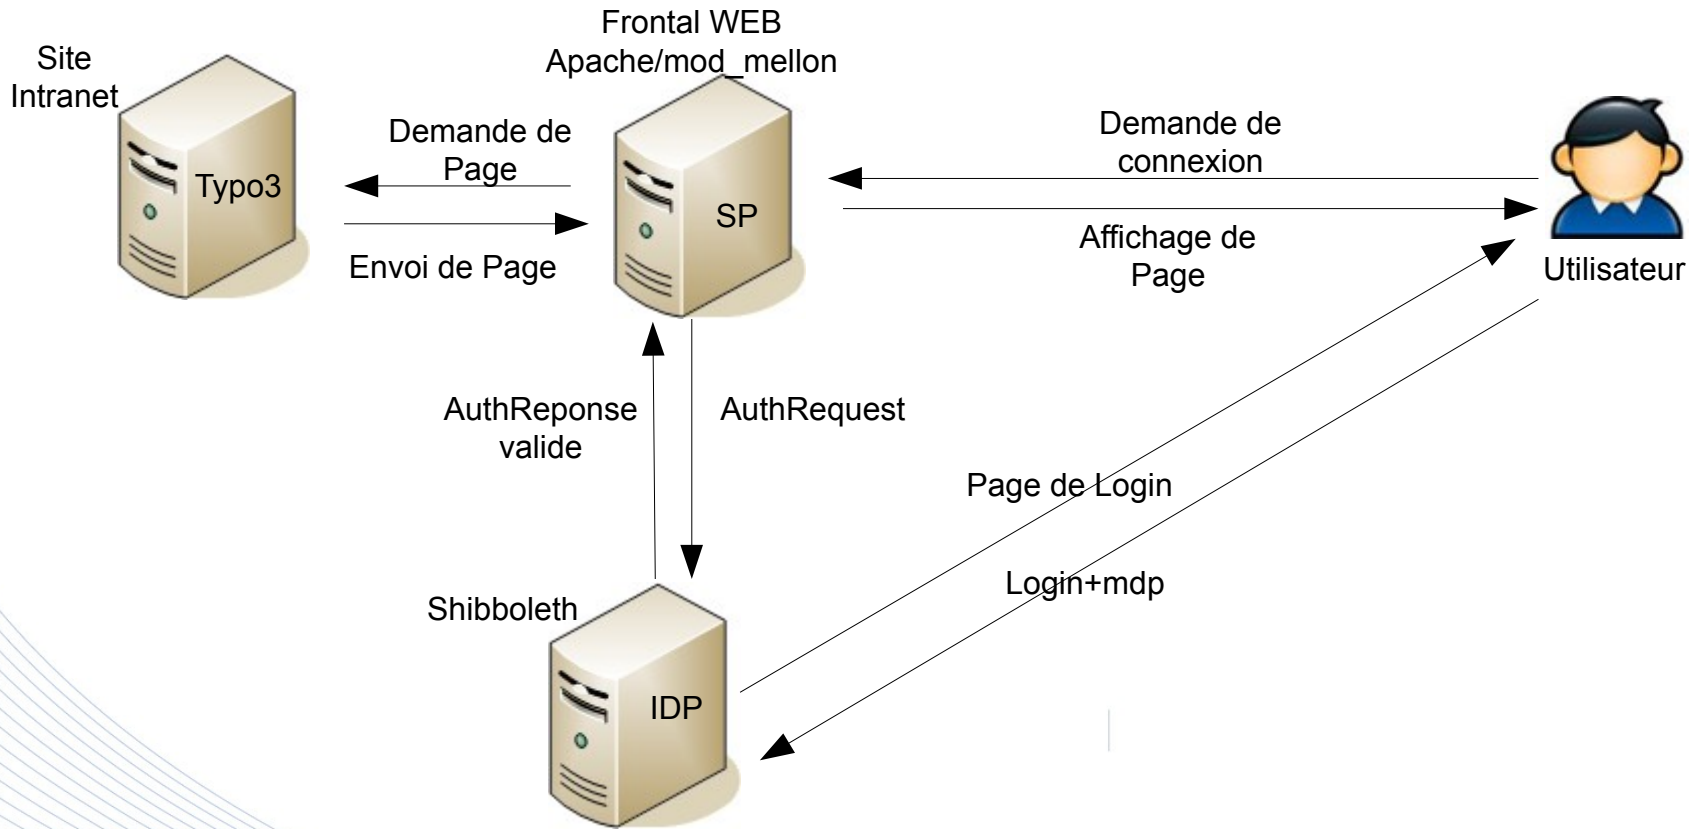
Frontal WEB
Apache/mod_mellon

Site
Intranet

Typo3

Demande de
Page

Envoi de Page

SP

Demande de
connexion

Affichage de
Page

Utilisateur

AuthReponse
valide

AuthRequest

Page de Login

Login+mdp

Shibboleth

IDP